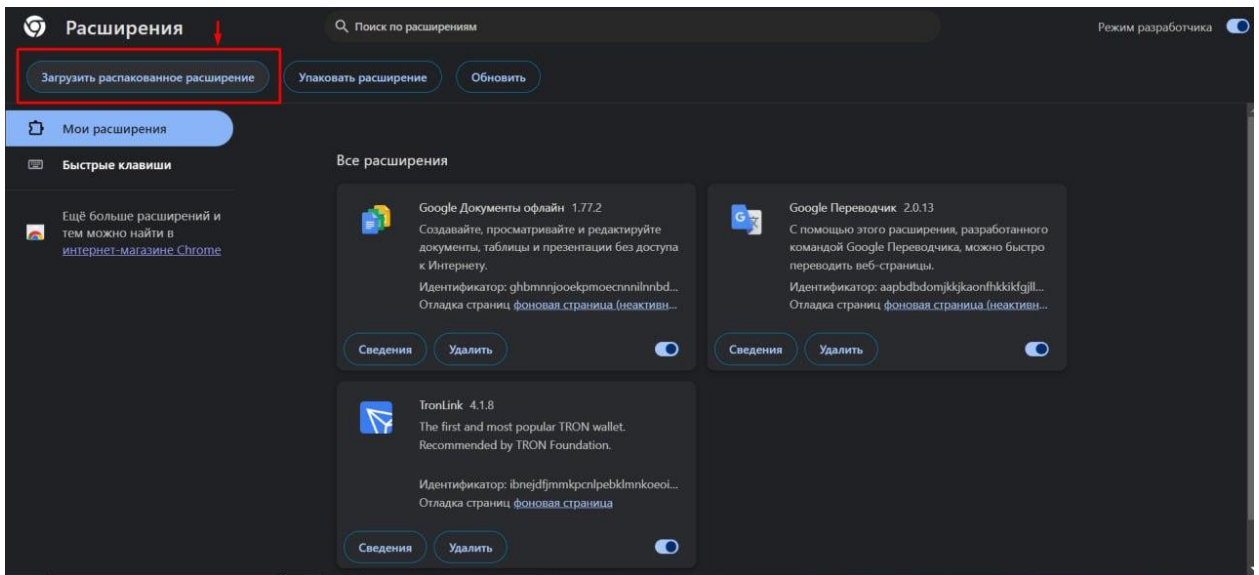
Расширения

Поиск по расширениям

Режим разработчика

Загрузить распакованное расширение

Упаковать расширение

Обновить

Мои расширения

Быстрые клавиши

Ещё больше расширений и тем можно найти в интернет-магазине Chrome

Все расширения

Google Документы офлайн 1.77.2
Создавайте, просматривайте и редактируйте документы, таблицы и презентации без доступа к Интернету.
Идентификатор: ghbmnnjooekpmoecnnnilnnbd...
Отладка страниц фоновая страница (неактивн...

Сведения
Удалить

Google Переводчик 2.0.13
С помощью этого расширения, разработанного командой Google Переводчика, можно быстро переводить веб-страницы.
Идентификатор: aapbdbdomjkkjkaonfhkkikfgjll...
Отладка страниц фоновая страница (неактивн...

Сведения
Удалить

TronLink 4.1.8
The first and most popular TRON wallet. Recommended by TRON Foundation.
Идентификатор: ibnejdfjmmkpcnlpebklmnkoeoi...
Отладка страниц фоновая страница

Сведения
Удалить